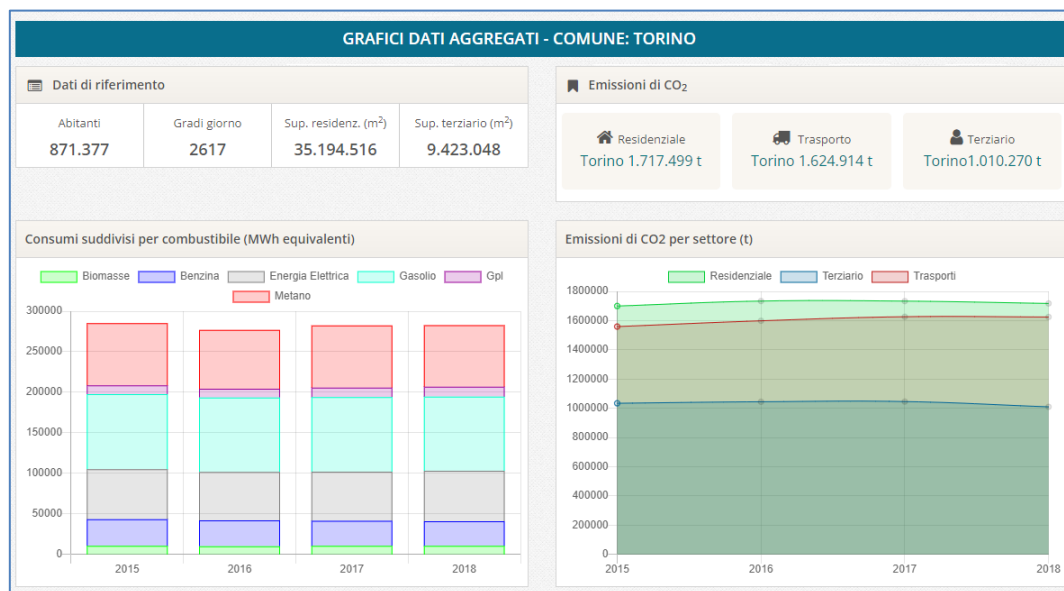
GRAFICI DATI AGGREGATI - COMUNE: TORINO

Dati di riferimento

| Abitanti | Gradi giorno | Sup. residenz. ($m^2$) | Sup. terziario ($m^2$) |
|---|---|---|---|
| 871.377 | 2617 | 35.194.516 | 9.423.048 |

Emissioni di $CO_2$

Residenziale
Torino 1.717.499 t

Trasporto
Torino 1.624.914 t

Terziario
Torino1.010.270 t

Consumi suddivisi per combustibile (MWh equivalenti)

Biomasse Benzina Energia Elettrica Gasolio Gpl Metano

300000
250000
200000
150000
100000
50000
0

2015 2016 2017 2018

Emissioni di CO2 per settore (t)

Residenziale Terziario Trasporti

1800000
1600000
1400000
1200000
1000000
800000
600000
400000
200000
0

2015 2016 2017 2018